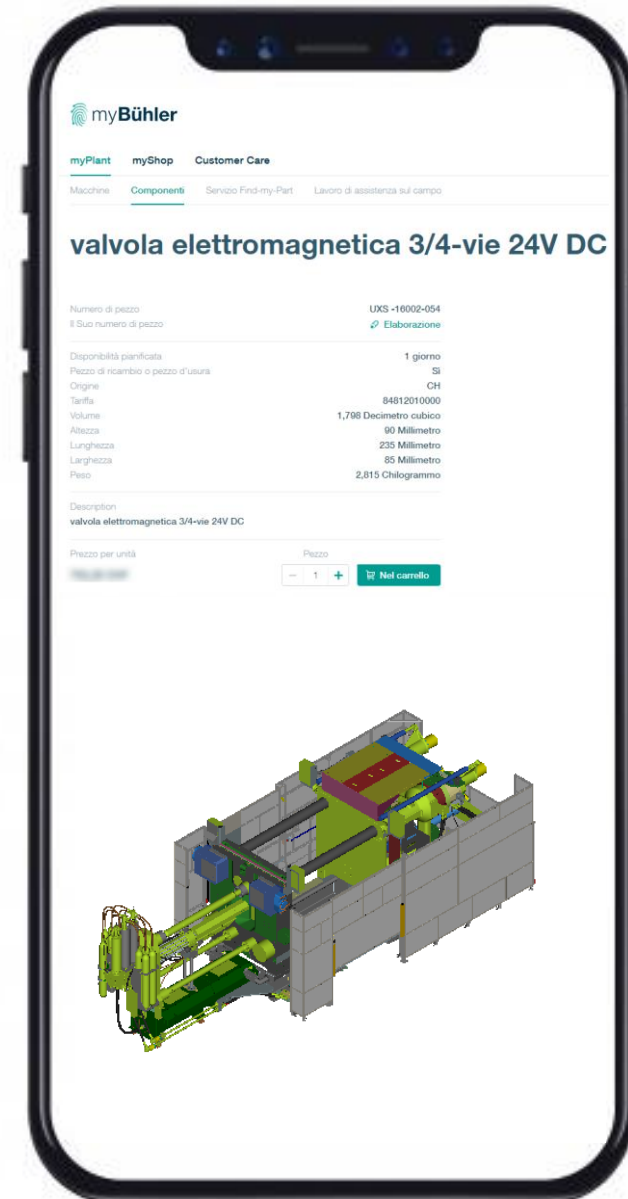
myBühler

myPlant myShop Customer Care

Macchine Componenti Servizio Find-my-Part Lavoro di assistenza sul campo

valvola elettromagnetica 3/4-vie 24V DC

| | |
|---|---|
| Numero di pezzo | UXS -16002-054 |
| Il Suo numero di pezzo | Elaborazione |
| Disponibilità pianificata | 1 giorno |
| Pezzo di ricambio o pezzo d'usura | Sì |
| Origine | CH |
| Tariffa | 84812010000 |
| Volume | 1,798 Decimetro cubico |
| Altezza | 90 Millimetro |
| Lunghezza | 235 Millimetro |
| Larghezza | 85 Millimetro |
| Peso | 2,815 Chilogrammo |

Description
valvola elettromagnetica 3/4-vie 24V DC

Prezzo per unità
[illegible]

Pezzo
− 1 +
Nel carrello